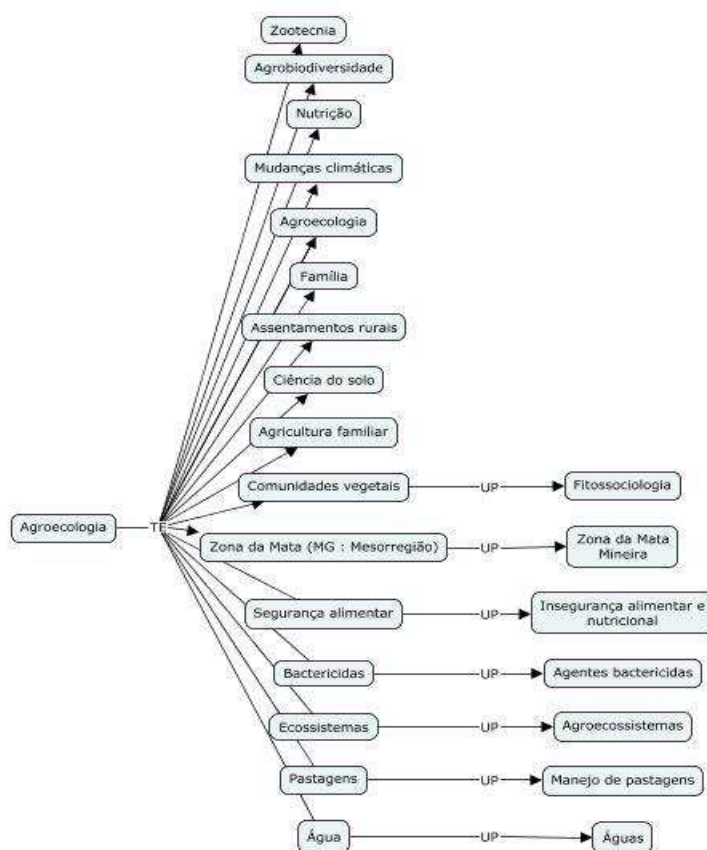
Zootecnia

Agrobiodiversidade

Nutrição

Mudanças climáticas

Agroecologia

Família

Assentamentos rurais

Ciência do solo

Agricultura familiar

Comunidades vegetais — UP → Fitossociologia

Agroecologia — TE

Zona da Mata (MG : Mesorregião) — UP → Zona da Mata Mineira

Segurança alimentar — UP → Insegurança alimentar e nutricional

Bactericidas — UP → Agentes bactericidas

Ecossistemas — UP → Agroecossistemas

Pastagens — UP → Manejo de pastagens

Água — UP → Águas